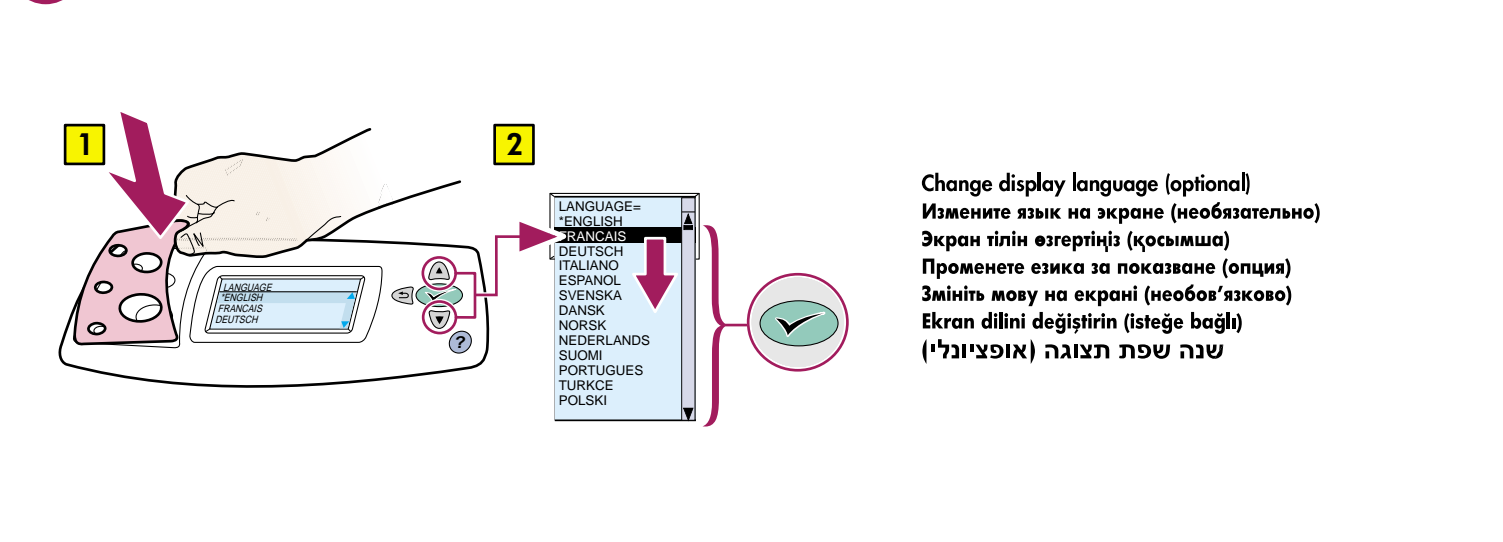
1

LANGUAGE
*ENGLISH
FRANCAIS
DEUTSCH

?

2

LANGUAGE=
*ENGLISH
FRANCAIS
DEUTSCH
ITALIANO
ESPANOL
SVENSKA
DANSK
NORSK
NEDERLANDS
SUOMI
PORTUGUES
TURKCE
POLSKI

Change display language (optional)
Измените язык на экране (необязательно)
Экран тілін өзгертіңіз (қосымша)
Променете езика за показване (опция)
Змініть мову на екрані (необов'язково)
Ekran dilini değiştirin (isteğe bağlı)
שנה שפת תצוגה (אופציונלי)